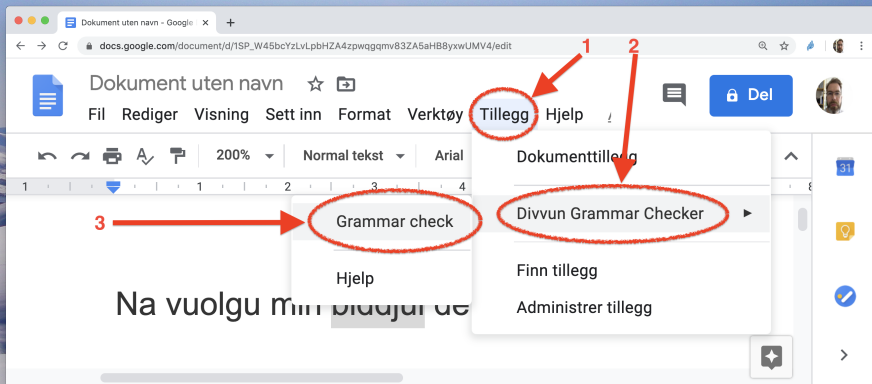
Dokument uten navn - Google
docs.google.com/document/d/1SP_W45bcYzLvLpbHZA4zpwqgqmv83ZA5aHB8yxwUMV4/edit

Dokument uten navn

Fil Rediger Visning Sett inn Format Verktøy Tillegg Hjelp

Del

200% Normal tekst Arial

1 2

Dokumenttillegg

Divvun Grammar Checker ►

Finn tillegg

Administrer tillegg

3

Grammar check

Hjelp

Na vuolgu min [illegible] de